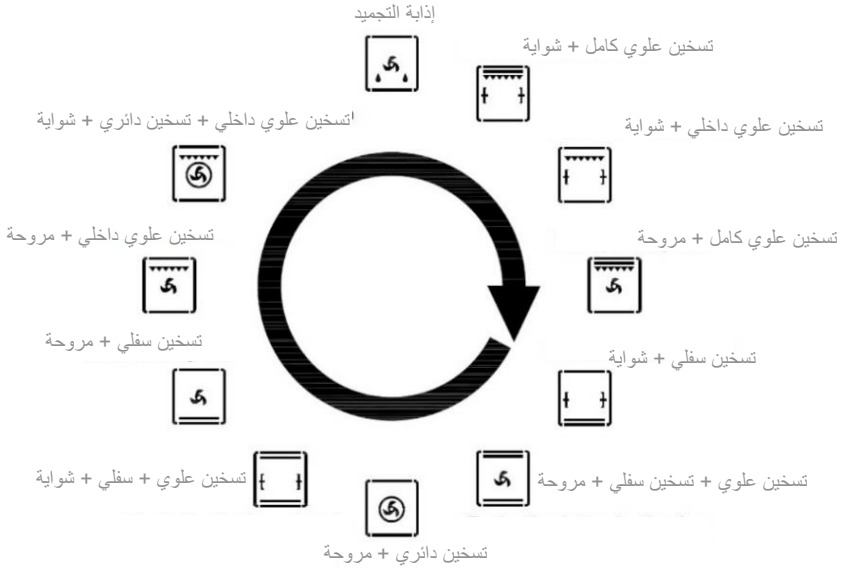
إذابة التجميد

تسخين علوي كامل + شواية

تسخين علوي داخلي + شواية

تسخين علوي كامل + مروحة

تسخين سفلي + شواية

تسخين علوي + تسخين سفلي + مروحة

تسخين دائري + مروحة

تسخين علوي + سفلي + شواية

تسخين سفلي + مروحة

تسخين علوي داخلي + مروحة

تسخين علوي داخلي + تسخين دائري + شواية